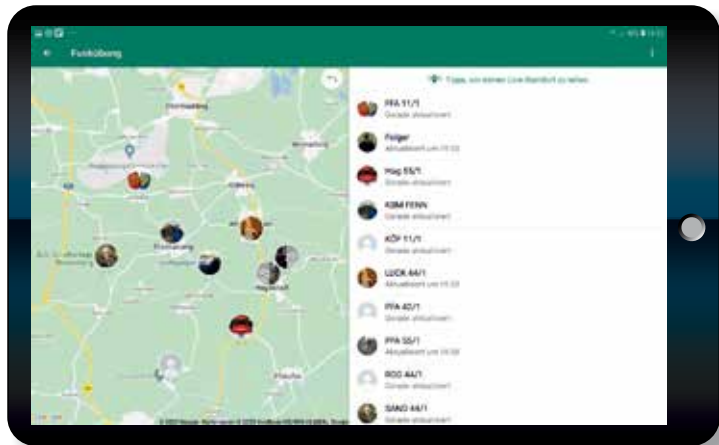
Funkübung

Tippe, um einen Live-Standort zu teilen

FFA 11/1
Gerade aktualisiert

Folger
Aktualisiert um 15:03

Hag 55/1
Gerade aktualisiert

KBM FENN
Gerade aktualisiert

KÖF 11/1
Gerade aktualisiert

LUCK 44/1
Aktualisiert um 15:03

PFA 40/1
Gerade aktualisiert

PFA 50/1
Aktualisiert um 15:03

ROG 44/1
Gerade aktualisiert

SAND 44/1
Gerade aktualisiert

Google